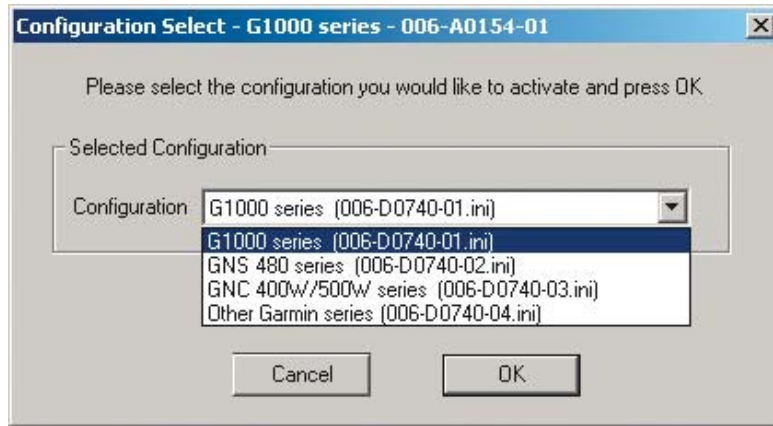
Configuration Select - G1000 series - 006-A0154-01

Please select the configuration you would like to activate and press OK

Selected Configuration

Configuration G1000 series (006-D0740-01.ini)

G1000 series (006-D0740-01.ini)
GNS 480 series (006-D0740-02.ini)
GNC 400W/500W series (006-D0740-03.ini)
Other Garmin series (006-D0740-04.ini)

Cancel

OK